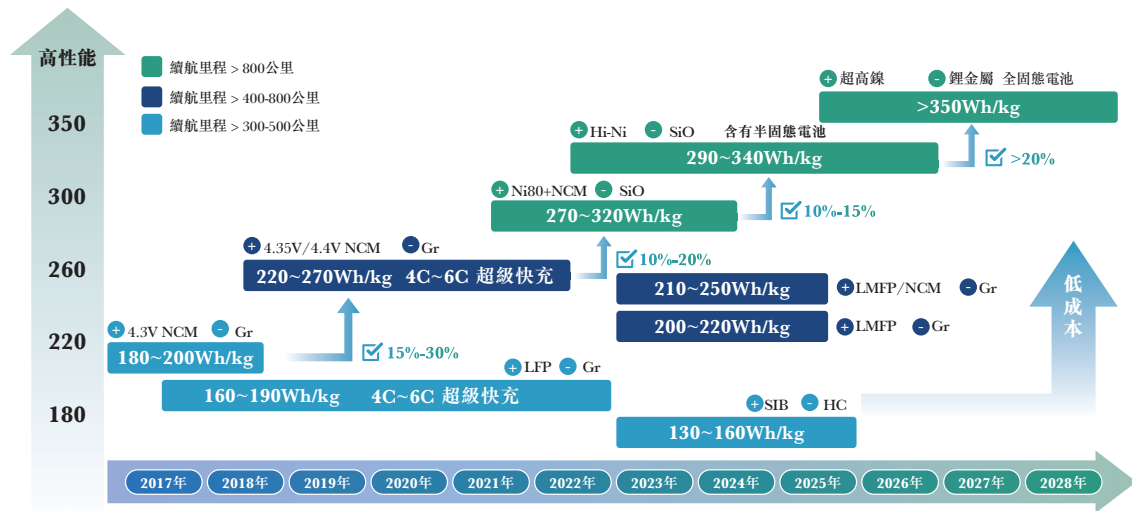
高性能

350

300

260

220

180

續航里程 > 800公里

續航里程 > 400-800公里

續航里程 > 300-500公里

+ 超高鎳 - 鋰金屬 全固態電池

>350Wh/kg

+ Hi-Ni - SiO 含有半固態電池

290~340Wh/kg

>20%

+ Ni80+NCM - SiO

270~320Wh/kg

10%-15%

+ 4.35V/4.4V NCM - Gr

220~270Wh/kg 4C~6C 超級快充

10%-20%

210~250Wh/kg

+ LMFP/NCM - Gr

200~220Wh/kg

+ LMFP - Gr

+ 4.3V NCM - Gr

180~200Wh/kg

15%-30%

+ LFP - Gr

160~190Wh/kg 4C~6C 超級快充

+ SIB - HC

130~160Wh/kg

低成本

2017年 2018年 2019年 2020年 2021年 2022年 2023年 2024年 2025年 2026年 2027年 2028年